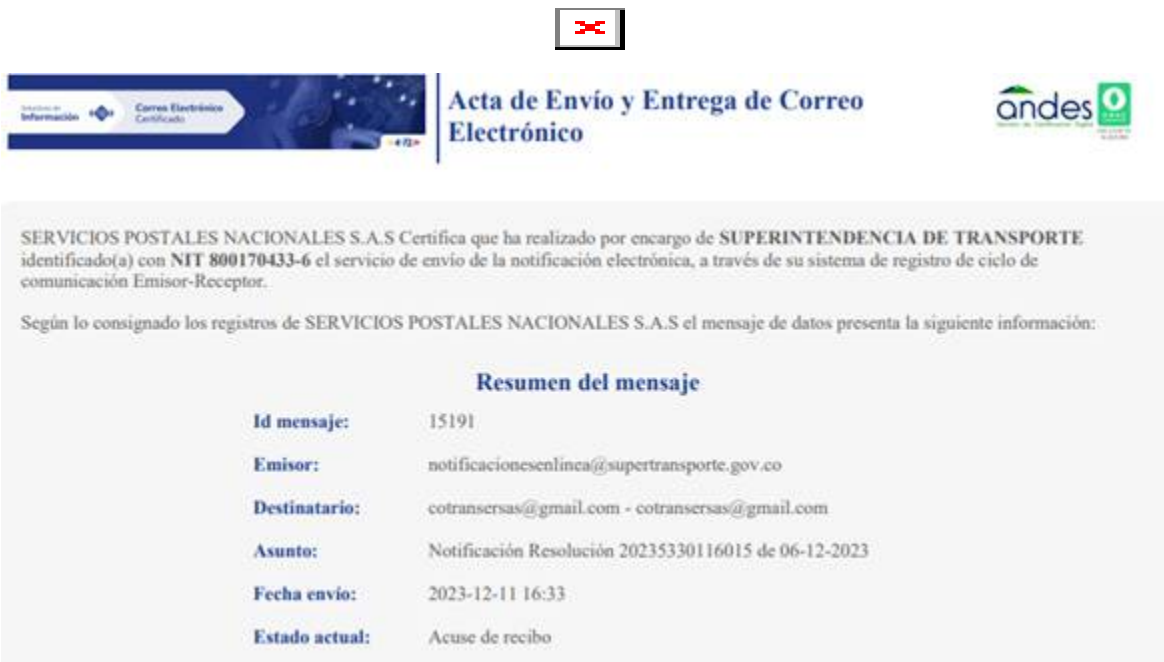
Soluciones de Información Correo Electrónico Certificado

Acta de Envío y Entrega de Correo Electrónico

andes

SERVICIOS POSTALES NACIONALES S.A.S Certifica que ha realizado por encargo de SUPERINTENDENCIA DE TRANSPORTE identificado(a) con NIT 800170433-6 el servicio de envío de la notificación electrónica, a través de su sistema de registro de ciclo de comunicación Emisor-Receptor.

Según lo consignado los registros de SERVICIOS POSTALES NACIONALES S.A.S el mensaje de datos presenta la siguiente información:

Resumen del mensaje

| | |
|---|---|
| Id mensaje: | 15191 |
| Emisor: | notificacionesenlinea@supertransporte.gov.co |
| Destinatario: | cotransersas@gmail.com - cotransersas@gmail.com |
| Asunto: | Notificación Resolución 20235330116015 de 06-12-2023 |
| Fecha envío: | 2023-12-11 16:33 |
| Estado actual: | Acuse de recibo |